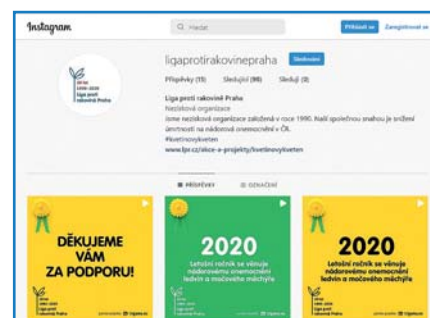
Instagram

Hledat

Přihlásit se

Zaregistrovat se

ligaprotirakovinepraha

Sledovat

Příspěvky (15)

Sledující (98)

Sleduji (0)

30 let 1990-2020 Liga proti rakovině Praha

Liga proti rakovině Praha

Nezisková organizace

Jsme nezisková organizace založená v roce 1990. Naší společnou snahou je snížení úmrtnosti na nádorová onemocnění v ČR.

#kvetinovyden

www.lpr.cz/akce-a-projekty/kvetinovyden

PŘÍSPĚVKY

OZNAČENÍ

DĚKUJEME VÁM ZA PODPORU!

2020

Letošní ročník se věnuje nádorovému onemocnění ledvin a močového měchýře

2020

Letošní ročník se věnuje nádorovému onemocnění ledvin a močového měchýře